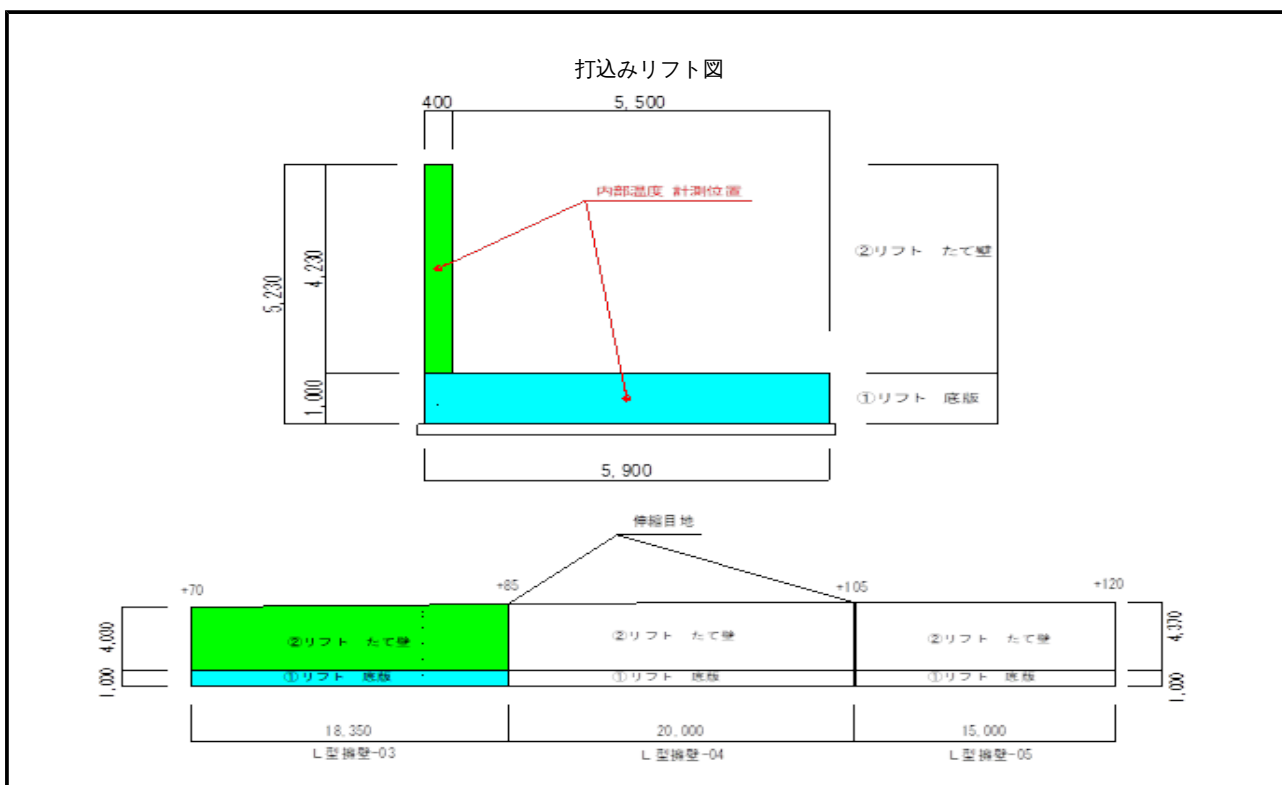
打込みリフト図

400
5, 500

内部温度 計測位置

5,230
4,230
1,000

②リフト たて壁
①リフト 底版

5, 900

伸縮目地

+70
+85
+105
+120

4,000
1,000

②リフト たて壁
①リフト 底版

②リフト たて壁
①リフト 底版

②リフト たて壁
①リフト 底版

4,330
1,000

18,350
20,000
15,000

L型擁壁-03
L型擁壁-04
L型擁壁-05